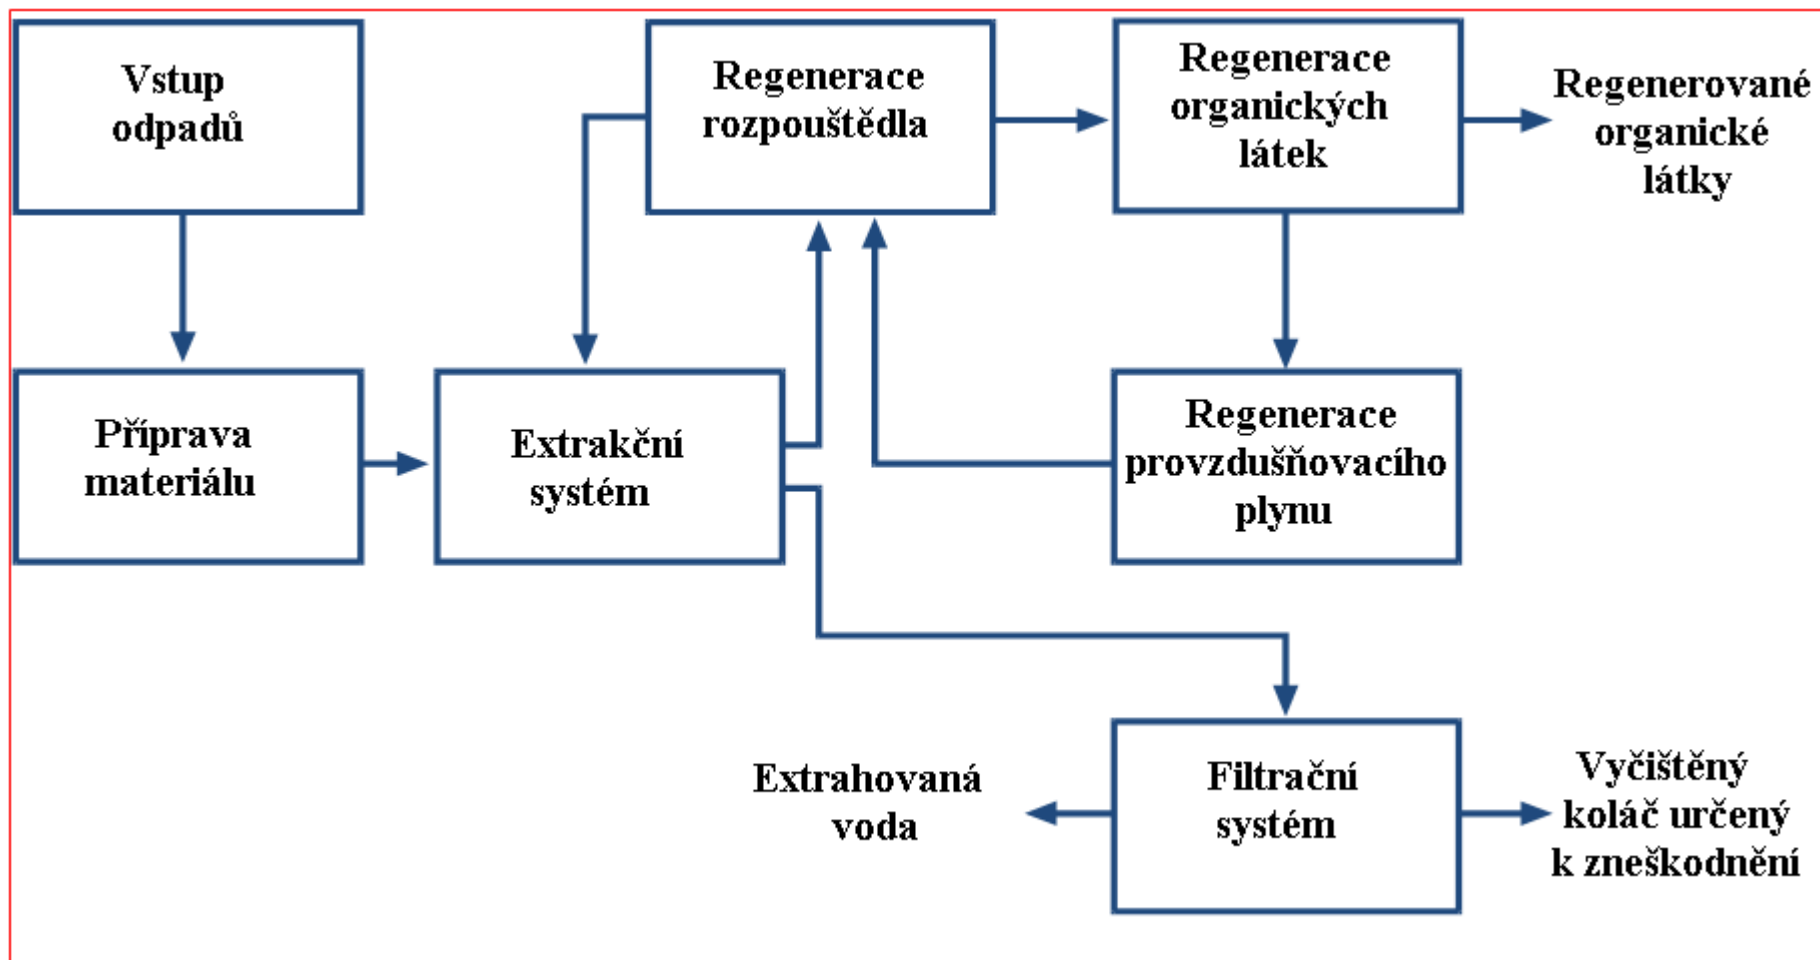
Vstup odpadů

Regenerace rozpouštědla

Regenerace organických látek

Regenerované organické látky

Příprava materiálu

Extrakční systém

Regenerace provzdušňovacího plynu

Extrahovaná voda

Filtrační systém

Vyčištěný koláč určený k zneškodnění